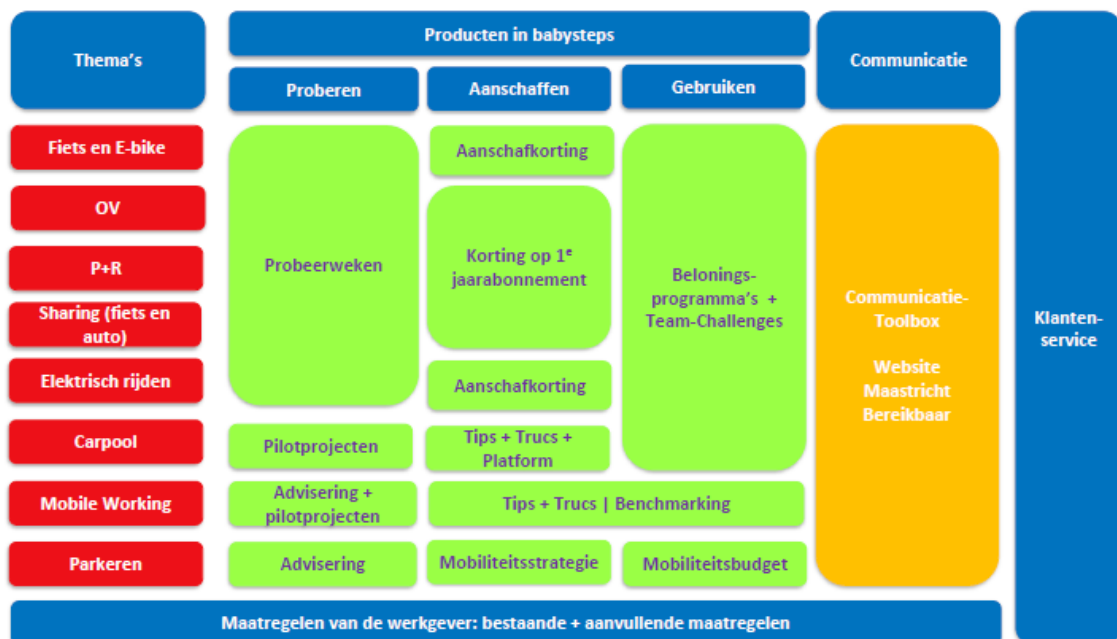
Thema's

Producten in babysteps

Communicatie

Klantenservice

Proberen

Aanschaffen

Gebruiken

Fiets en E-bike

OV

P+R

Sharing (fiets en auto)

Elektrisch rijden

Carpool

Mobile Working

Parkeren

Probeerweken

Aanschafkorting

Korting op 1$^{e}$ jaarabonnement

Aanschafkorting

Beloningsprogramma's + Team-Challenges

Communicatie-Toolbox

Website Maastricht Bereikbaar

Pilotprojecten

Tips + Trucs + Platform

Advisering + pilotprojecten

Tips + Trucs | Benchmarking

Advisering

Mobiliteitsstrategie

Mobiliteitsbudget

Maatregelen van de werkgever: bestaande + aanvullende maatregelen